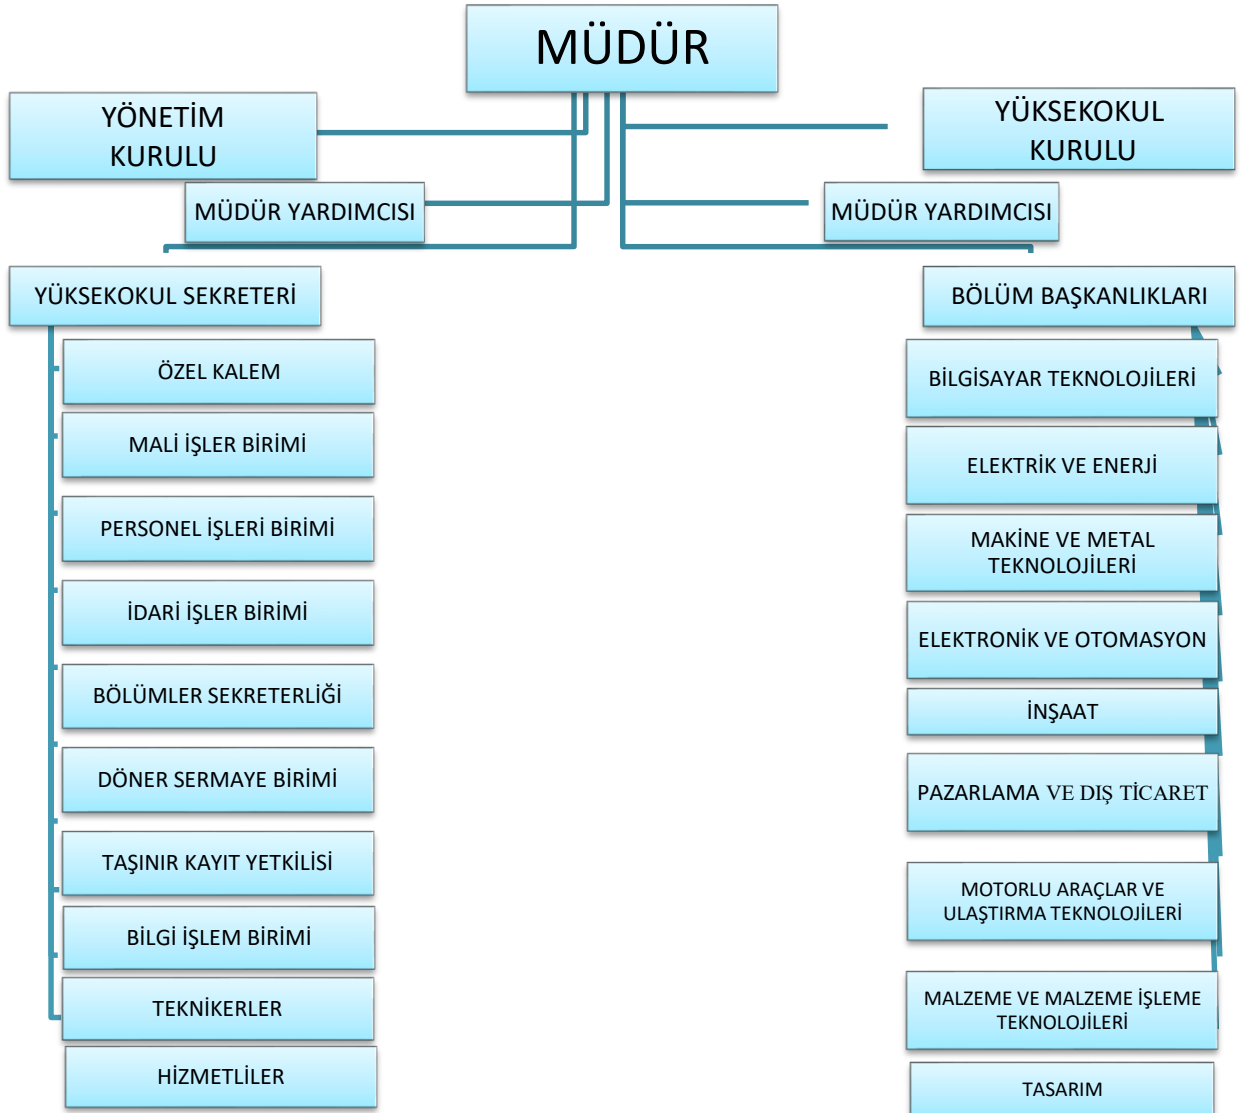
MÜDÜR

YÖNETİM KURULU

YÜKSEKOKUL KURULU

MÜDÜR YARDIMCISI

MÜDÜR YARDIMCISI

YÜKSEKOKUL SEKRETERİ

ÖZEL KALEM

MALİ İŞLER BİRİMİ

PERSONEL İŞLERİ BİRİMİ

İDARİ İŞLER BİRİMİ

BÖLÜMLER SEKRETERLİĞİ

DÖNER SERMAYE BİRİMİ

TAŞINIR KAYIT YETKİLİSİ

BİLGİ İŞLEM BİRİMİ

TEKNİKERLER

HİZMETLİLER

BÖLÜM BAŞKANLIKLARI

BİLGİSAYAR TEKNOLOJİLERİ

ELEKTRİK VE ENERJİ

MAKİNE VE METAL TEKNOLOJİLERİ

ELEKTRONİK VE OTOMASYON

İNŞAAT

PAZARLAMA VE DIŞ TİCARET

MOTORLU ARAÇLAR VE ULAŞTIRMA TEKNOLOJİLERİ

MALZEME VE MALZEME İŞLEME TEKNOLOJİLERİ

TASARIM